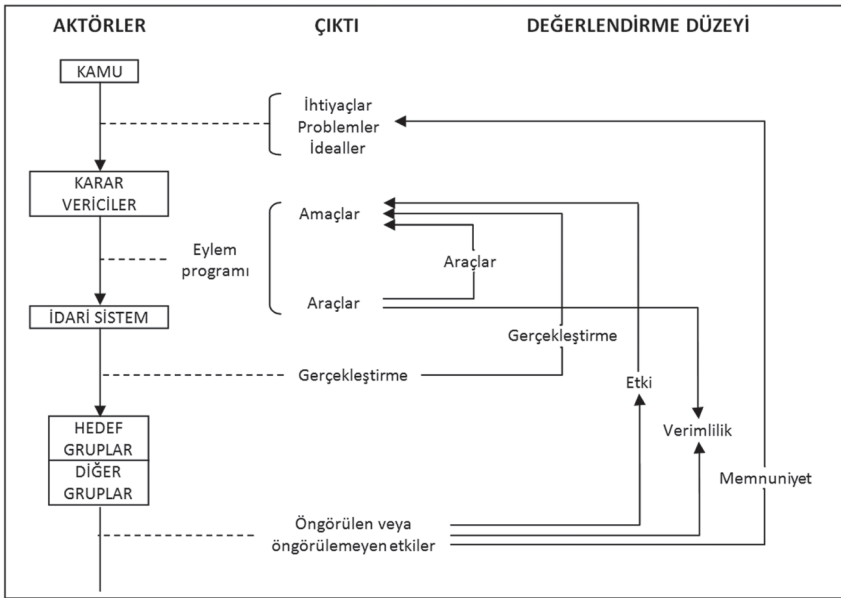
AKTÖRLER

ÇIKTI

DEĞERLENDİRME DÜZEYİ

KAMU

İhtiyaçlar
Problemler
İdealler

KARAR VERİCİLER

Amaçlar

Eylem programı

Araçlar

Araçlar

İDARİ SİSTEM

Gerçekleştirme

Gerçekleştirme

Etki

HEDEF GRUPLAR

Verimlilik

DİĞER GRUPLAR

Memnuniyet

Öngörülen veya öngörülemeyen etkiler